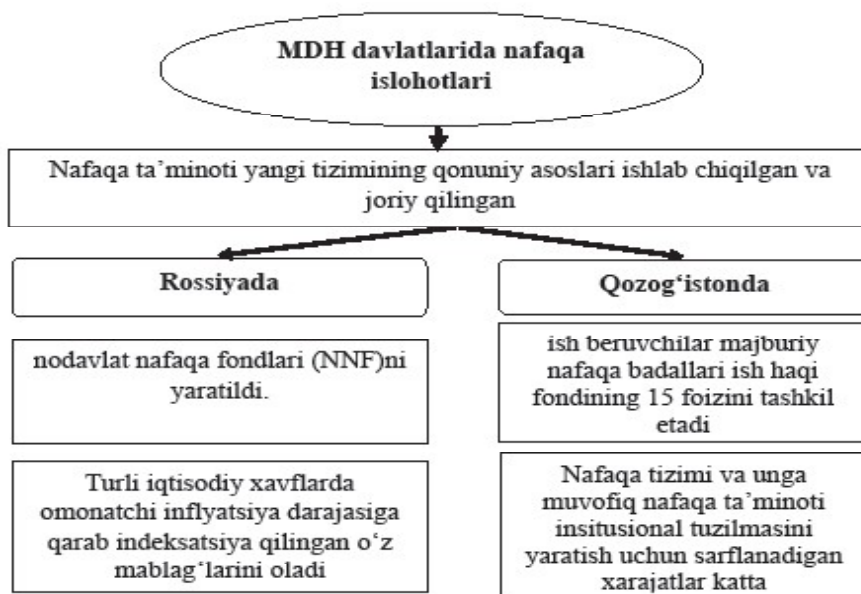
MDH davlatlarida nafaqa islohotlari

Nafaqa ta’minoti yangi tizimining qonuniy asoslari ishlab chiqilgan va joriy qilingan

Rossiyada

nodavlat nafaqa fondlari (NNF)ni yaratildi.

Turli iqtisodiy xavflarda omonatchi inflyatsiya darajasiga qarab indeksatsiya qilingan o‘z mablag‘larini oladi

Qozog‘istonda

ish beruvchilar majburiy nafaqa badallari ish haqi fondining 15 foizini tashkil etadi

Nafaqa tizimi va unga muvofiq nafaqa ta’minoti insitusional tuzilmasini yaratish uchun sarflanadigan xarajatlar katta